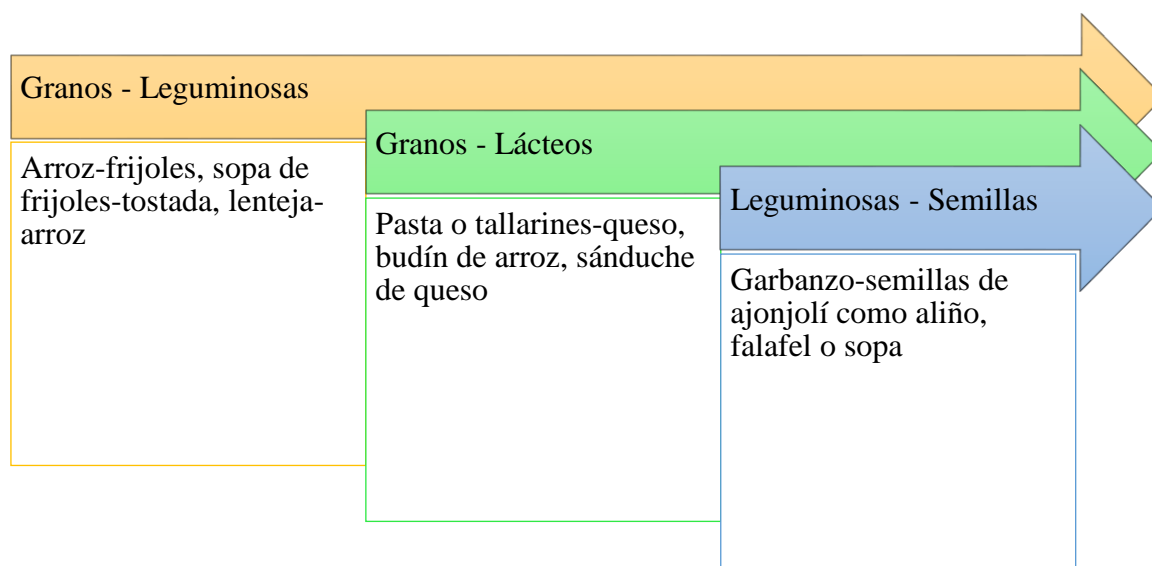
Granos - Leguminosas

Arroz-frijoles, sopa de frijoles-tostada, lenteja-arroz

Granos - Lácteos

Pasta o tallarines-queso, budín de arroz, sánduche de queso

Leguminosas - Semillas

Garbanzo-semillas de ajonjolí como aliño, falafel o sopa